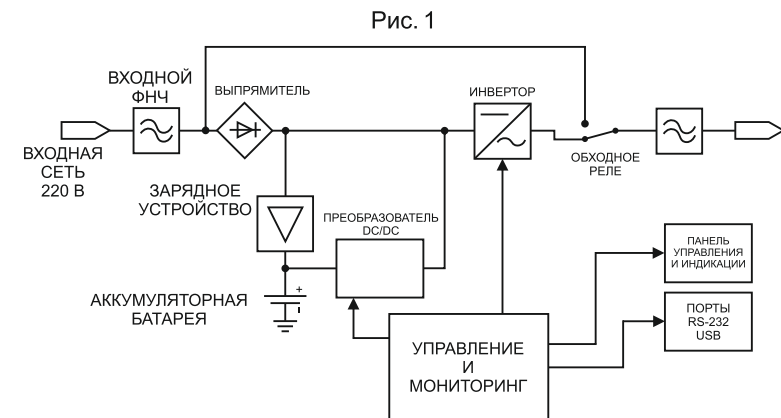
Рис. 1

ВХОДНОЙ ФНЧ

ВЫПРЯМИТЕЛЬ

ИНВЕРТОР

ВХОДНАЯ СЕТЬ 220 В

ОБХОДНОЕ РЕЛЕ

ЗАРЯДНОЕ УСТРОЙСТВО

ПРЕОБРАЗОВАТЕЛЬ DC/DC

ПАНЕЛЬ УПРАВЛЕНИЯ И ИНДИКАЦИИ

АККУМУЛЯТОРНАЯ БАТАРЕЯ

+

-

ПОРТЫ RS-232 USB

УПРАВЛЕНИЕ И МОНИТОРИНГ